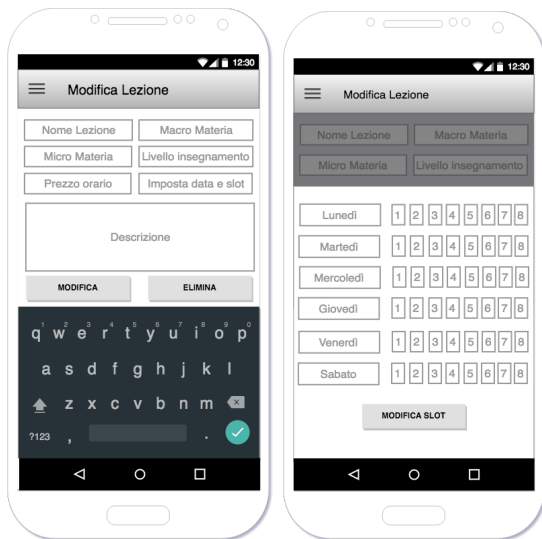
12:30

Modifica Lezione

Nome Lezione
Macro Materia
Micro Materia
Livello insegnamento
Prezzo orario
Imposta data e slot

Descrizione

MODIFICA
ELIMINA

q w e r t y u i o p
1 2 3 4 5 6 7 8 9 0
a s d f g h j k l
z x c v b n m
?123 , .

12:30

Modifica Lezione

Nome Lezione
Macro Materia
Micro Materia
Livello insegnamento

| Lunedì | 1 | 2 | 3 | 4 | 5 | 6 | 7 | 8 |
|---|---|---|---|---|---|---|---|---|
| Martedì | 1 | 2 | 3 | 4 | 5 | 6 | 7 | 8 |
| Mercoledì | 1 | 2 | 3 | 4 | 5 | 6 | 7 | 8 |
| Giovedì | 1 | 2 | 3 | 4 | 5 | 6 | 7 | 8 |
| Venerdì | 1 | 2 | 3 | 4 | 5 | 6 | 7 | 8 |
| Sabato | 1 | 2 | 3 | 4 | 5 | 6 | 7 | 8 |

MODIFICA SLOT